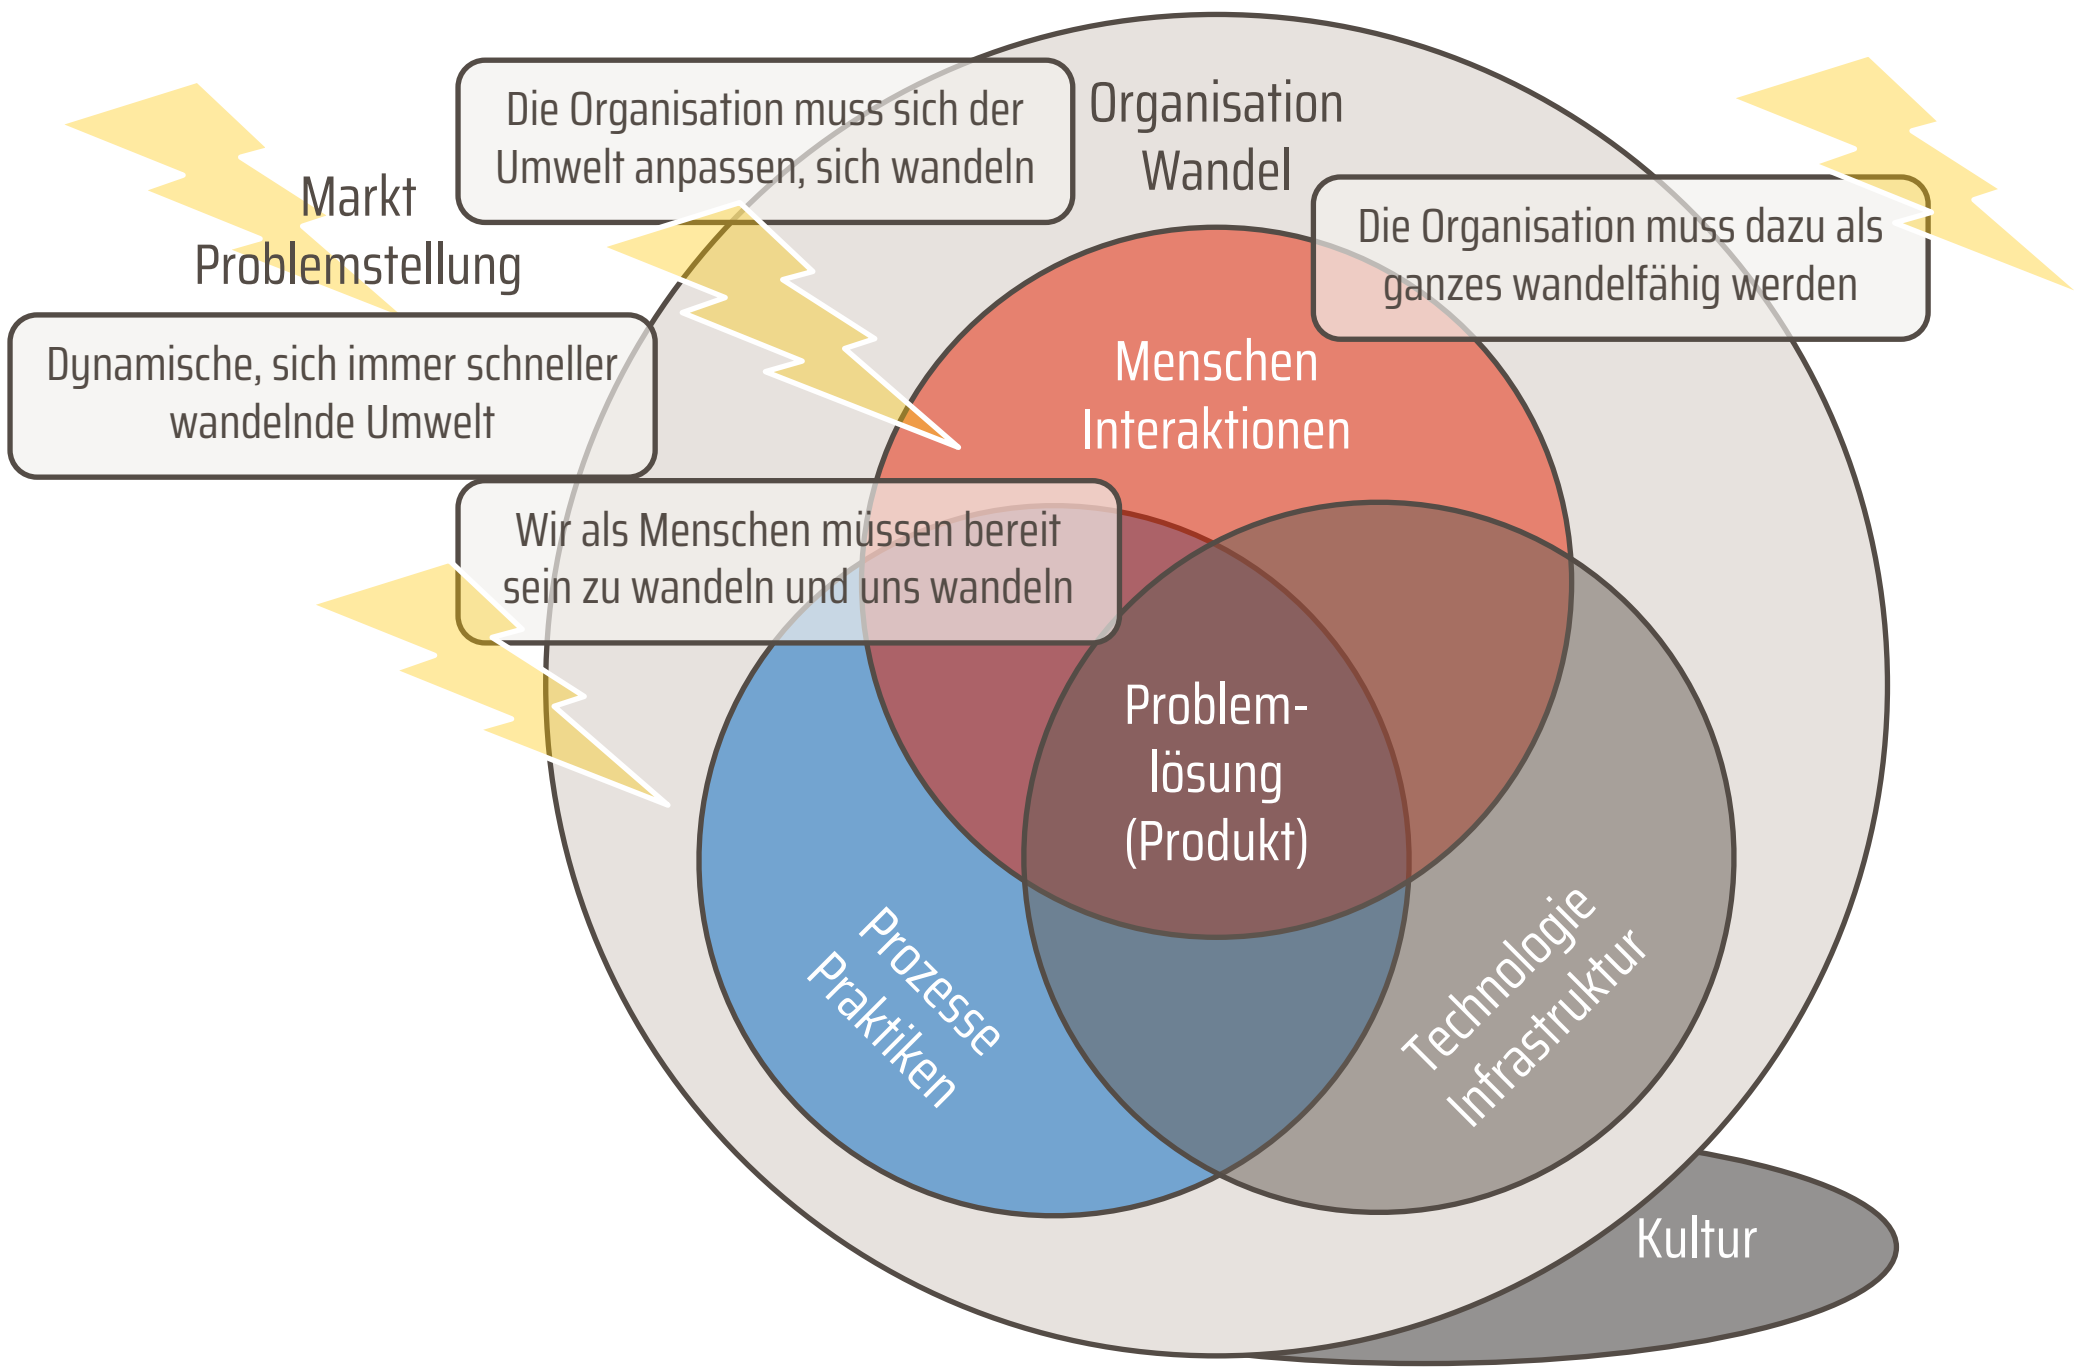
Markt
Problemstellung

Die Organisation muss sich der Umwelt anpassen, sich wandeln

Organisation
Wandel

Die Organisation muss dazu als ganzes wandelfähig werden

Dynamische, sich immer schneller wandelnde Umwelt

Menschen
Interaktionen

Wir als Menschen müssen bereit sein zu wandeln und uns wandeln

Problem-
lösung
(Produkt)

Prozesse
Praktiken

Technologie
Infrastruktur

Kultur